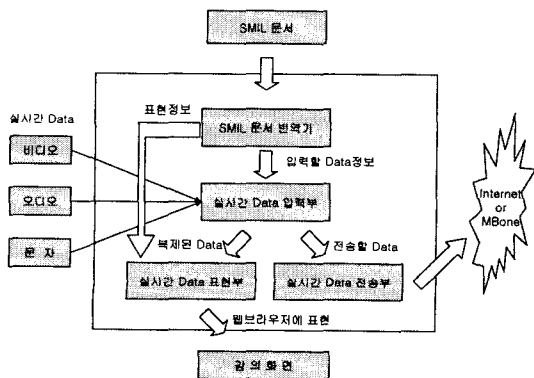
SMIL 문서

실시간 Data

표현정보

SMIL 문서 번역기

비디오

입력할 Data정보

오디오

실시간 Data 입력부

Internet or MBone

문 자

복제된 Data

전송할 Data

실시간 Data 표현부

실시간 Data 전송부

웹브라우저에 표현

강 의 화 면